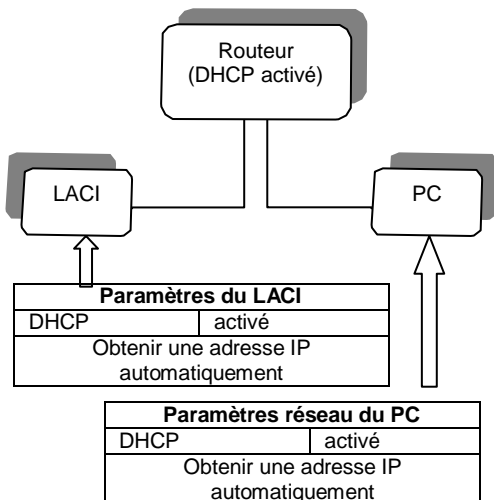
Routeur
(DHCP activé)

LACI

PC

| Paramètres du LACI | |
|---|---|
| DHCP | activé |
| Obtenir une adresse IP automatiquement | |

| Paramètres réseau du PC | |
|---|---|
| DHCP | activé |
| Obtenir une adresse IP automatiquement | |